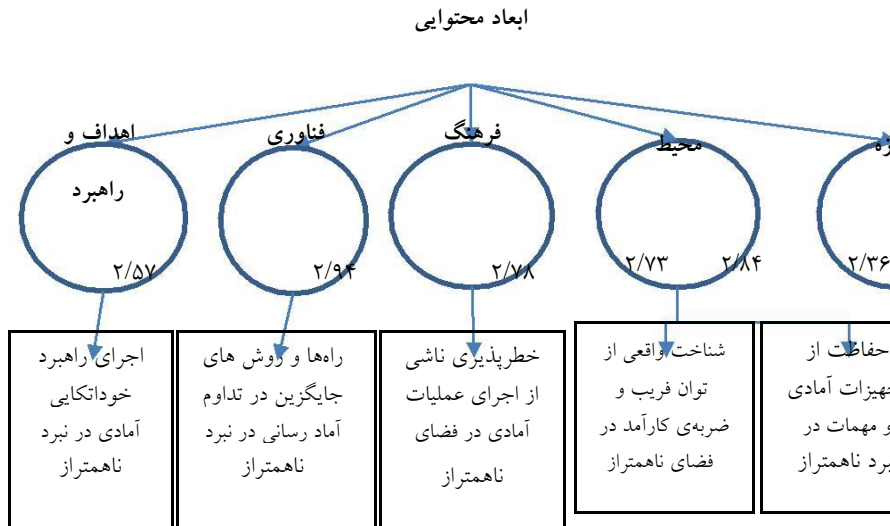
ابعاد محتوایی

اهداف و راهبرد
۲/۵۷

فناوری
۲/۹۴

فرهنگ
۲/۷۸

محیط
۲/۷۳ ۲/۸۴

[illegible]ه
۲/۳۶

اجرای راهبرد خوداتکایی آمادی در نبرد ناهمتراز

راه‌ها و روش های جایگزین در تداوم آماد رسانی در نبرد ناهمتراز

خطرپذیری ناشی از اجرای عملیات آمادی در فضای ناهمتراز

شناخت واقعی از توان فریب و ضربه‌ی کارآمد در فضای ناهمتراز

حفاظت از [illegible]تجهیزات آمادی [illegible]و مهمات در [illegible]برد ناهمتراز